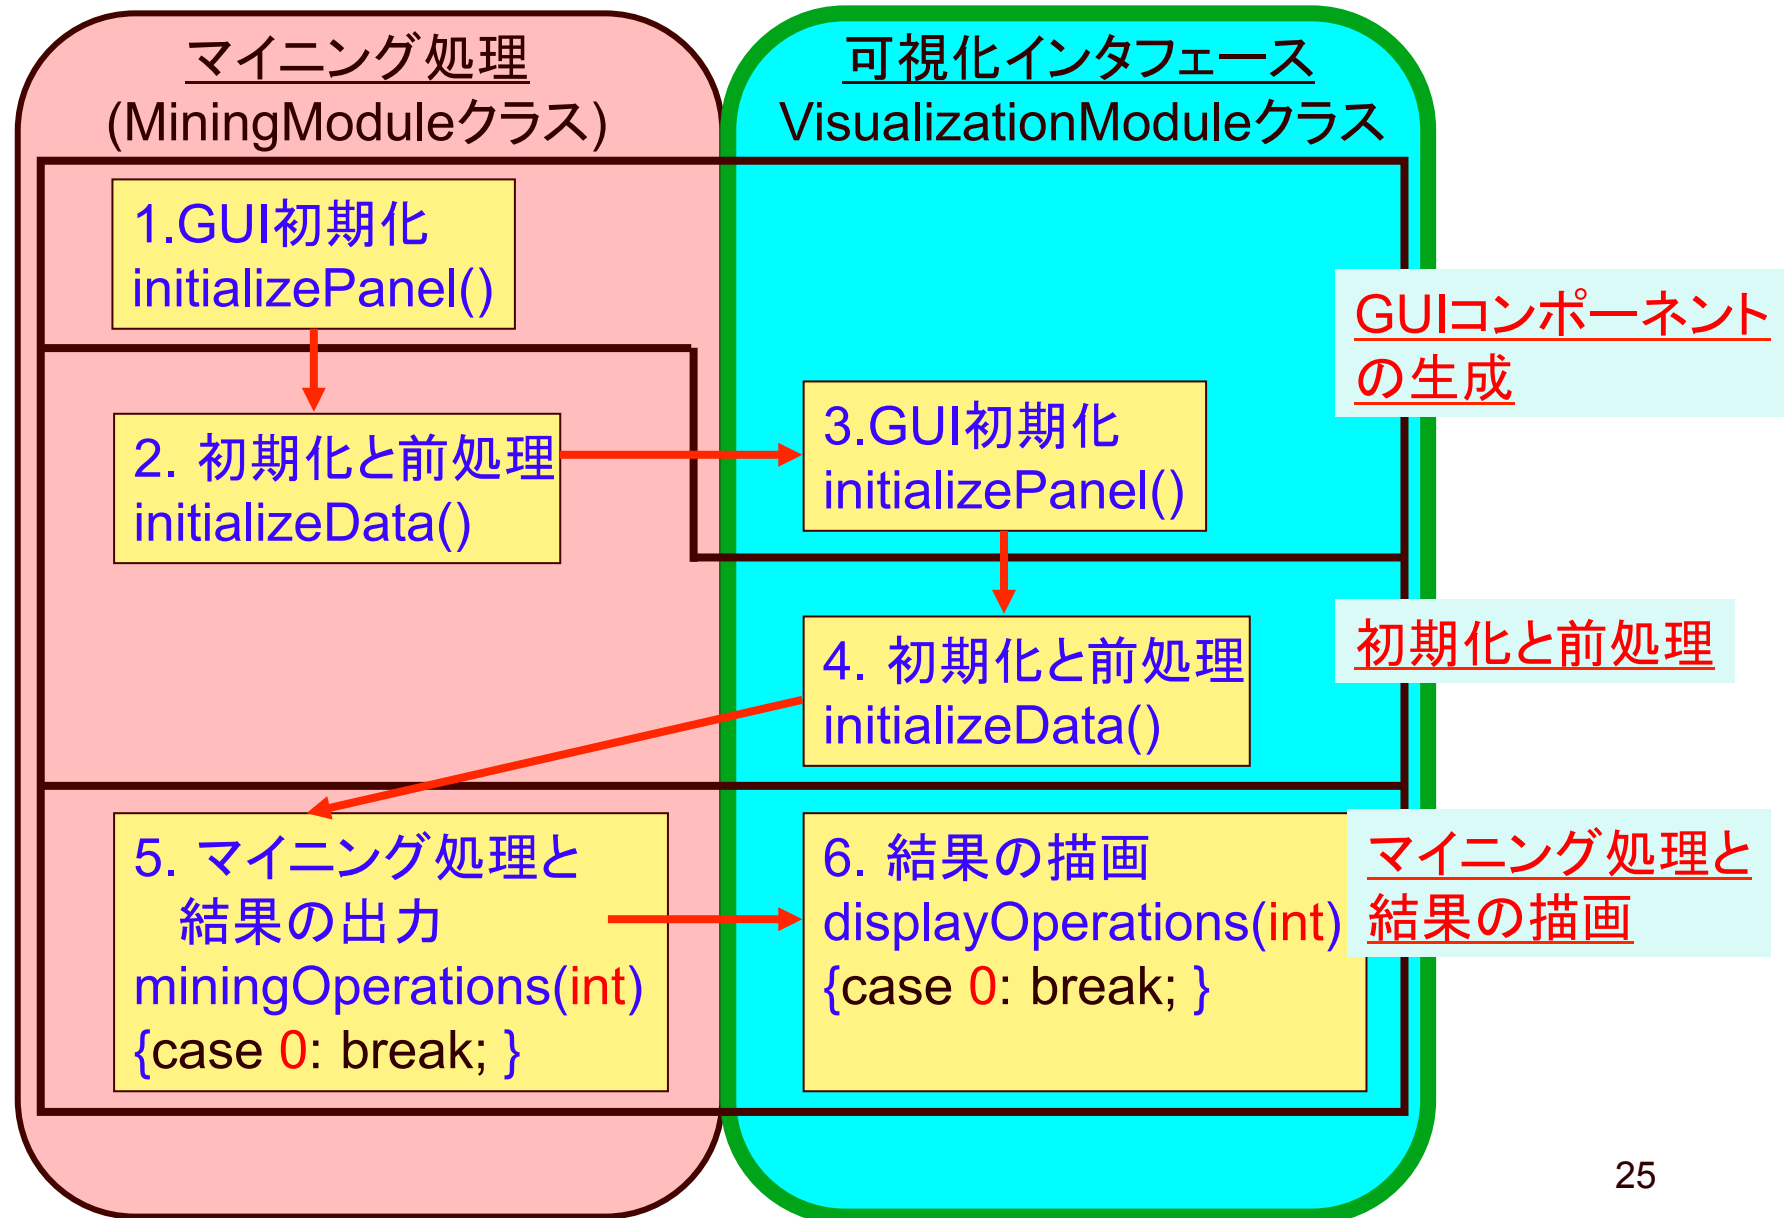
マイニング処理
(MiningModuleクラス)

可視化インタフェース
VisualizationModuleクラス

1.GUI初期化
initializePanel()

2. 初期化と前処理
initializeData()

3.GUI初期化
initializePanel()

GUIコンポーネントの生成

4. 初期化と前処理
initializeData()

初期化と前処理

5. マイニング処理と
結果の出力
miningOperations(int)
{case 0: break; }

6. 結果の描画
displayOperations(int)
{case 0: break; }

マイニング処理と
結果の描画

25